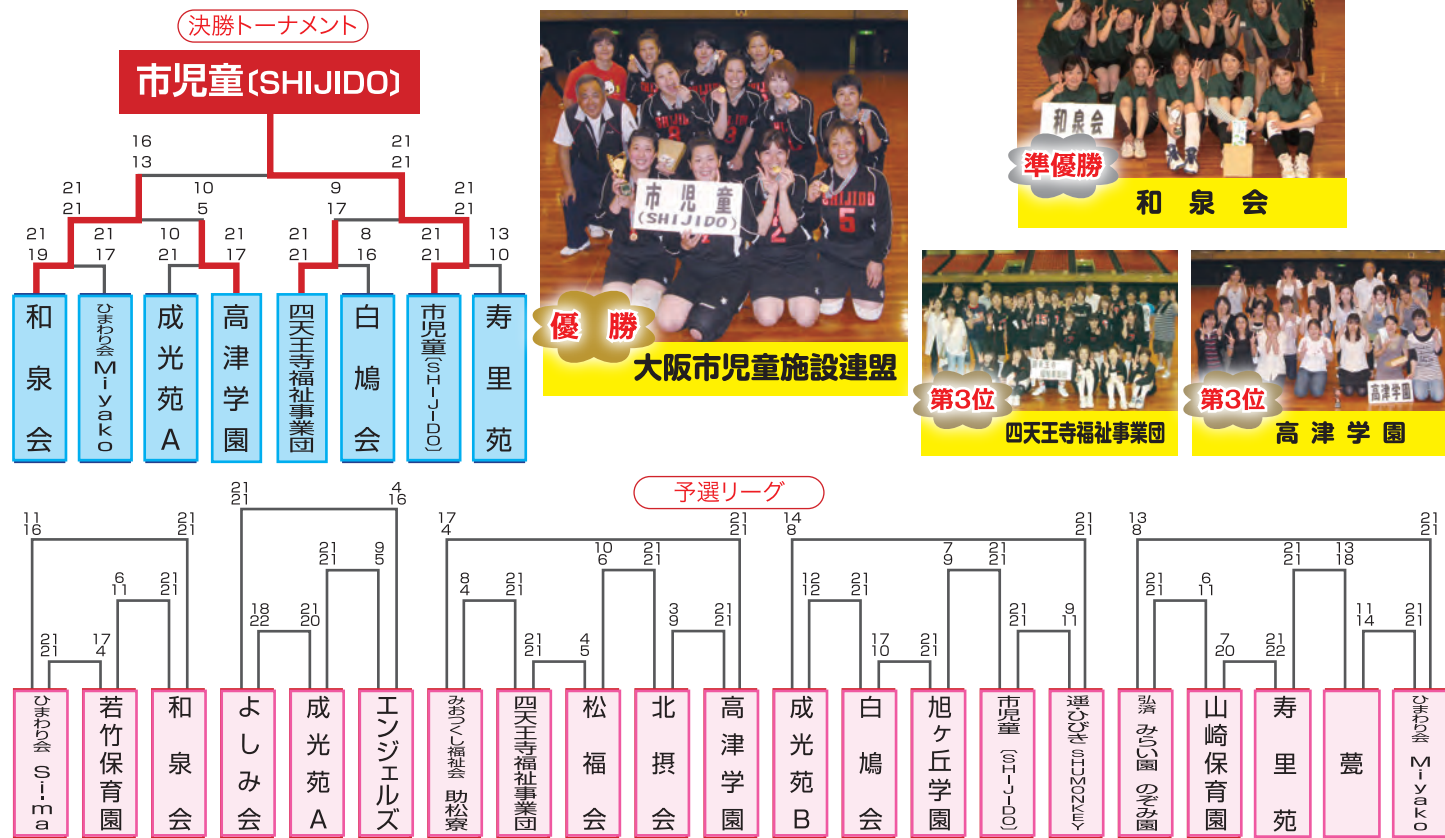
決勝トーナメント

市児童(SHIJIDO)

16
13

21
21

21
21

10
5

9
17

21
21

21
19

21
17

10
21

21
17

21
21

8
16

21
21

13
10

和泉会

ひまわり会 Miyako

成光苑A

高津学園

四天王寺福祉事業団

白鳩会

市児童(SHIJIDO)

寿里苑

市児童
(SHIJIDO)

優勝

大阪市児童施設連盟

和泉会

準優勝

和泉会

第3位

四天王寺福祉事業団

第3位

高津学園

予選リーグ

11
16

21
21

6
11

21
21

21
21

17
4

21
21

4
16

21
21

9
5

18
22

21
20

17
4

21
21

10
6

21
21

8
4

21
21

3
9

21
21

21
21

4
5

14
8

21
21

12
12

21
21

7
9

21
21

17
10

21
21

21
21

9
11

13
8

21
21

21
21

6
11

21
21

13
18

7
20

21
22

11
14

21
21

ひまわり会 Si-ma

若竹保育園

和泉会

よしみ会

成光苑A

エンジェルズ

みおつくし福祉会 助松寮

四天王寺福祉事業団

松福会

北摂会

高津学園

成光苑B

白鳩会

旭ヶ丘学園

市児童(SHIJIDO)

運びびき SHUMONKEY

弘済 みらい園 のぞみ園

山崎保育園

寿里苑

甍

ひまわり会 Miyako